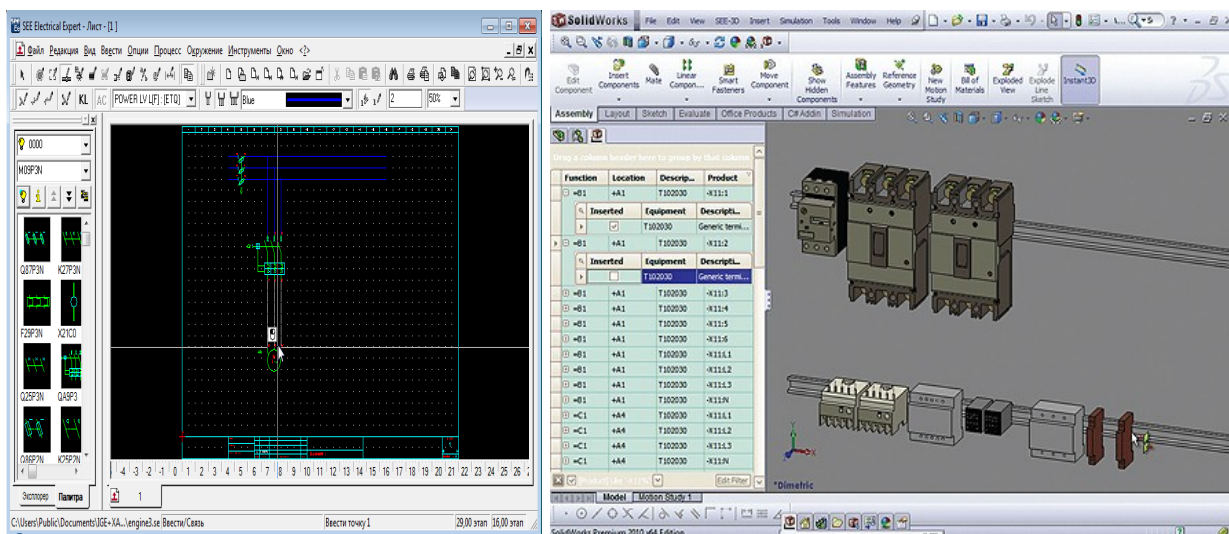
SEE Electrical Expert - Лист - [1]

Файл Редакция Вид Ввести Опции Процесс Окружение Инструменты Окно <?>

KL AC POWER LV L[F] : [ETQ] Blue 2 50%

0000
M09P3N

Q87P3N K27P3N
F29P3N X21C0
Q25P3N QA9P3
Q86P7N K25P7N

-4 -3 -2 -1 0 1 2 3 4 5 6 7 8 9 10 11 12 13 14 15 16 17 18 19 20 21 22 23 24 25 26

Эксплорер Палитра 1

C:\Users\Public\Documents\IGE+XA...\engine3.se Ввести/Связь Ввести точку 1 29,00 этап 16,00 этап

SolidWorks File Edit View SEE-3D Insert Simulation Tools Window Help

Edit Component | Insert Components | Mate | Linear Compon... | Smart Fasteners | Move Component | Show Hidden Components | Assembly Features | Reference Geometry | New Motion Study | Bill of Materials | Exploded View | Explode Line Sketch | Instant3D

Assembly | Layout | Sketch | Evaluate | Office Products | C# Addin | Simulation

Drag a column header here to group by that column

| Function | Location | Descrip... | Product |
|---|---|---|---|
| =B1 | +A1 | T102030 | -X11:1 |
| Inserted | Equipment | Descripti... | |
| | T102030 | Generic termi... | |
| =B1 | +A1 | T102030 | -X11:2 |
| Inserted | Equipment | Descripti... | |
| | T102030 | Generic termi... | |
| =B1 | +A1 | T102030 | -X11:3 |
| =B1 | +A1 | T102030 | -X11:4 |
| =B1 | +A1 | T102030 | -X11:5 |
| =B1 | +A1 | T102030 | -X11:6 |
| =B1 | +A1 | T102030 | -X11:L1 |
| =B1 | +A1 | T102030 | -X11:L2 |
| =B1 | +A1 | T102030 | -X11:L3 |
| =B1 | +A1 | T102030 | -X11:N |
| =C1 | +A4 | T102030 | -X11:L1 |
| =C1 | +A4 | T102030 | -X11:L2 |
| =C1 | +A4 | T102030 | -X11:L3 |
| =C1 | +A4 | T102030 | -X11:N |

Edit Filter

*Dimetric

Model | Motion Study 1

SolidWorks Premium 2010 x64 Edition